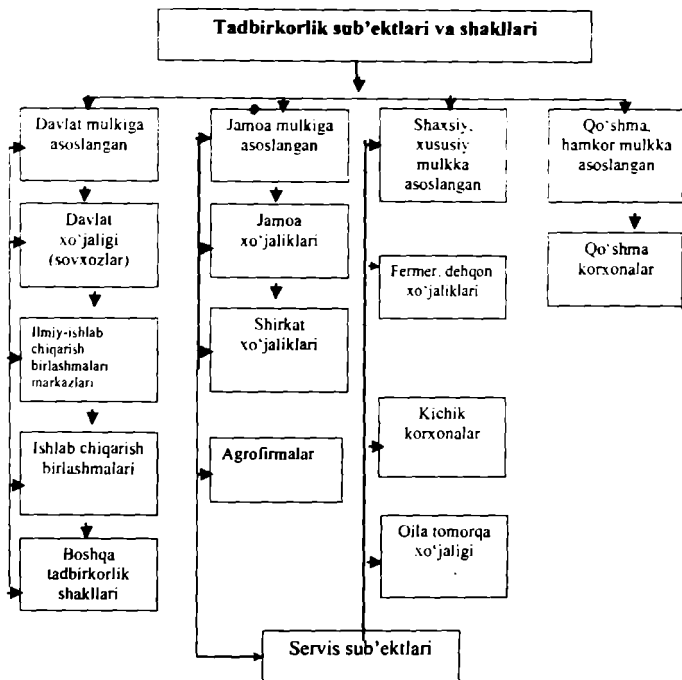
Tadbirkorlik sub'ektlari va shakllari

Davlat mulkiga asoslangan

Davlat xo'jaligi (sovxozlar)

Ilmiy-ishlab chiqarish birlashmalari markazlari

Ishlab chiqarish birlashmalari

Boshqa tadbirkorlik shakllari

Jamoa mulkiga asoslangan

Jamoa xo'jaliklari

Shirkat xo'jaliklari

Agrofirmalar

Shaxsiy, xususiy mulkka asoslangan

Fermer, dehqon xo'jaliklari

Kichik korxonalar

Oila tomorqa xo'jaligi

Qo'shma, hamkor mulkka asoslangan

Qo'shma korxonalar

Servis sub'ektlari